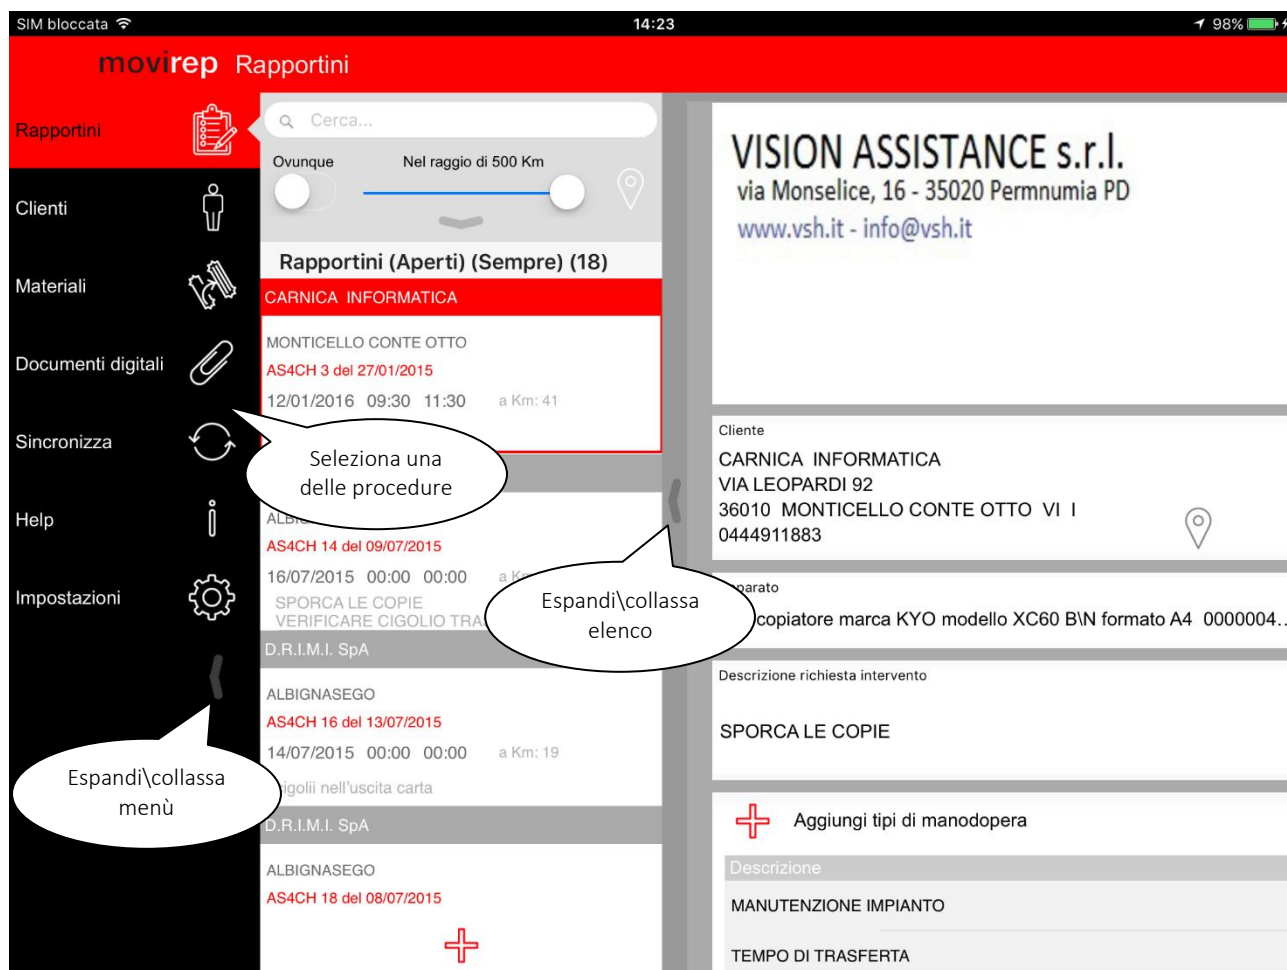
SIM bloccata 14:23 98%

movirep Rapportini

Rapportini
Clienti
Materiali
Documenti digitali
Sincronizza
Help
Impostazioni

Cerca...
Ovunque
Nel raggio di 500 Km

Rapportini (Aperti) (Sempre) (18)

CARNICA INFORMATICA
MONTICELLO CONTE OTTO
AS4CH 3 del 27/01/2015
12/01/2016 09:30 11:30 a Km: 41

ALBI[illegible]
AS4CH 14 del 09/07/2015
16/07/2015 00:00 00:00 a K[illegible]
SPORCA LE COPIE
VERIFICARE CIGOLIO TRA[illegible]

D.R.I.M.I. SpA
ALBIGNASEGO
AS4CH 16 del 13/07/2015
14/07/2015 00:00 00:00 a Km: 19
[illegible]igolii nell'uscita carta

D.R.I.M.I. SpA
ALBIGNASEGO
AS4CH 18 del 08/07/2015

Seleziona una delle procedure

Espandi\collassa elenco

Espandi\collassa menù

VISION ASSISTANCE s.r.l.
via Monselice, 16 - 35020 Permnumia PD
www.vsh.it - info@vsh.it

Cliente
CARNICA INFORMATICA
VIA LEOPARDI 92
36010 MONTICELLO CONTE OTTO VI I
0444911883

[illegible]parato
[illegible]copiatore marca KYO modello XC60 B\N formato A4 0000004...

Descrizione richiesta intervento
SPORCA LE COPIE

Aggiungi tipi di manodopera
Descrizione
MANUTENZIONE IMPIANTO
TEMPO DI TRASFERTA